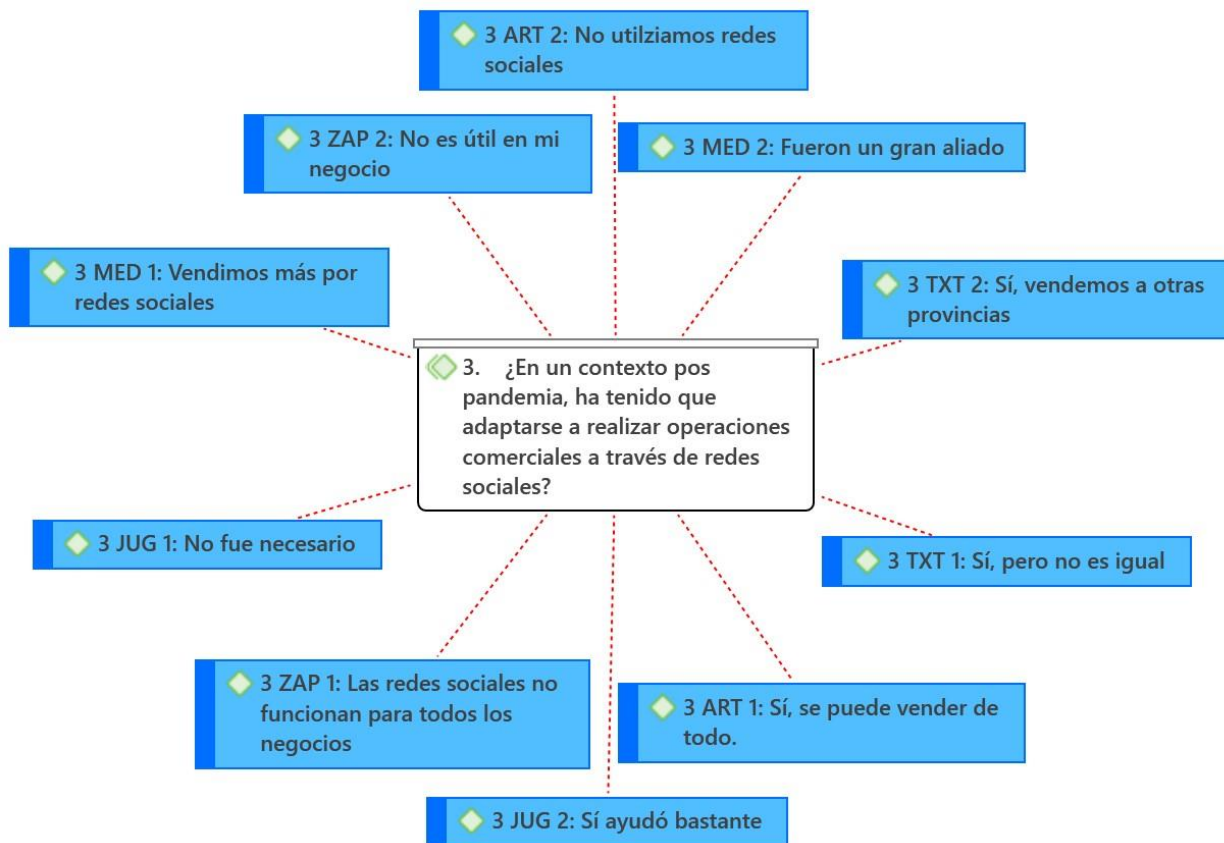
3 ART 2: No utilziamos redes sociales

3 ZAP 2: No es útil en mi negocio

3 MED 2: Fueron un gran aliado

3 MED 1: Vendimos más por redes sociales

3 TXT 2: Sí, vendemos a otras provincias

3. ¿En un contexto pos pandemia, ha tenido que adaptarse a realizar operaciones comerciales a través de redes sociales?

3 JUG 1: No fue necesario

3 TXT 1: Sí, pero no es igual

3 ZAP 1: Las redes sociales no funcionan para todos los negocios

3 ART 1: Sí, se puede vender de todo.

3 JUG 2: Sí ayudó bastante